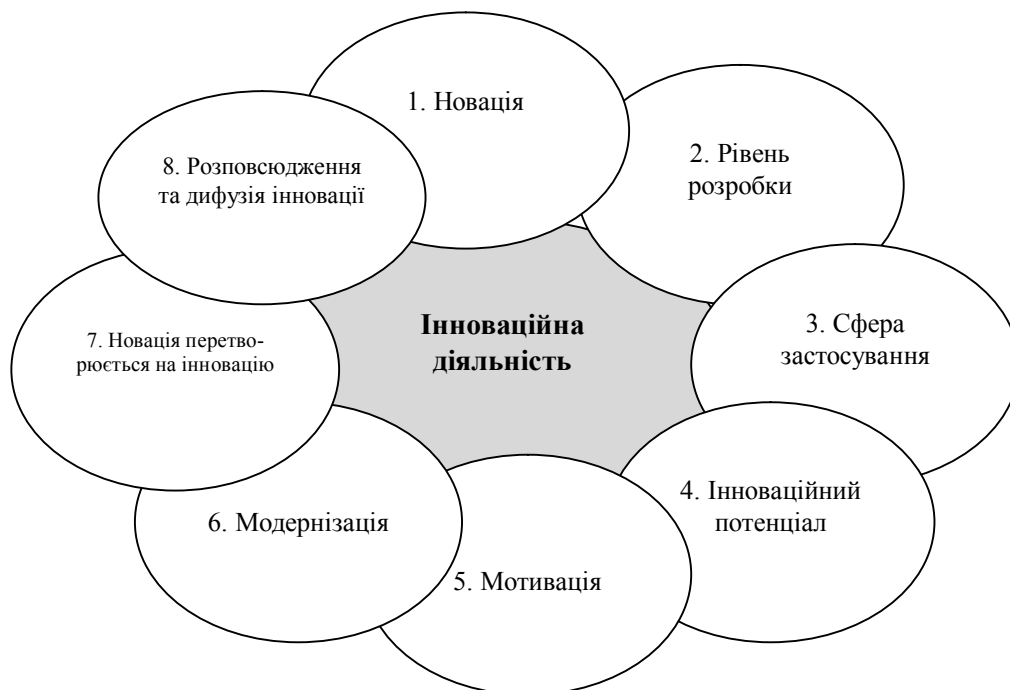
Інноваційна діяльність

1. Новація

2. Рівень розробки

3. Сфера застосування

4. Інноваційний потенціал

5. Мотивація

6. Модернізація

7. Новація перетворюється на інновацію

8. Розповсюдження та дифузія інновації